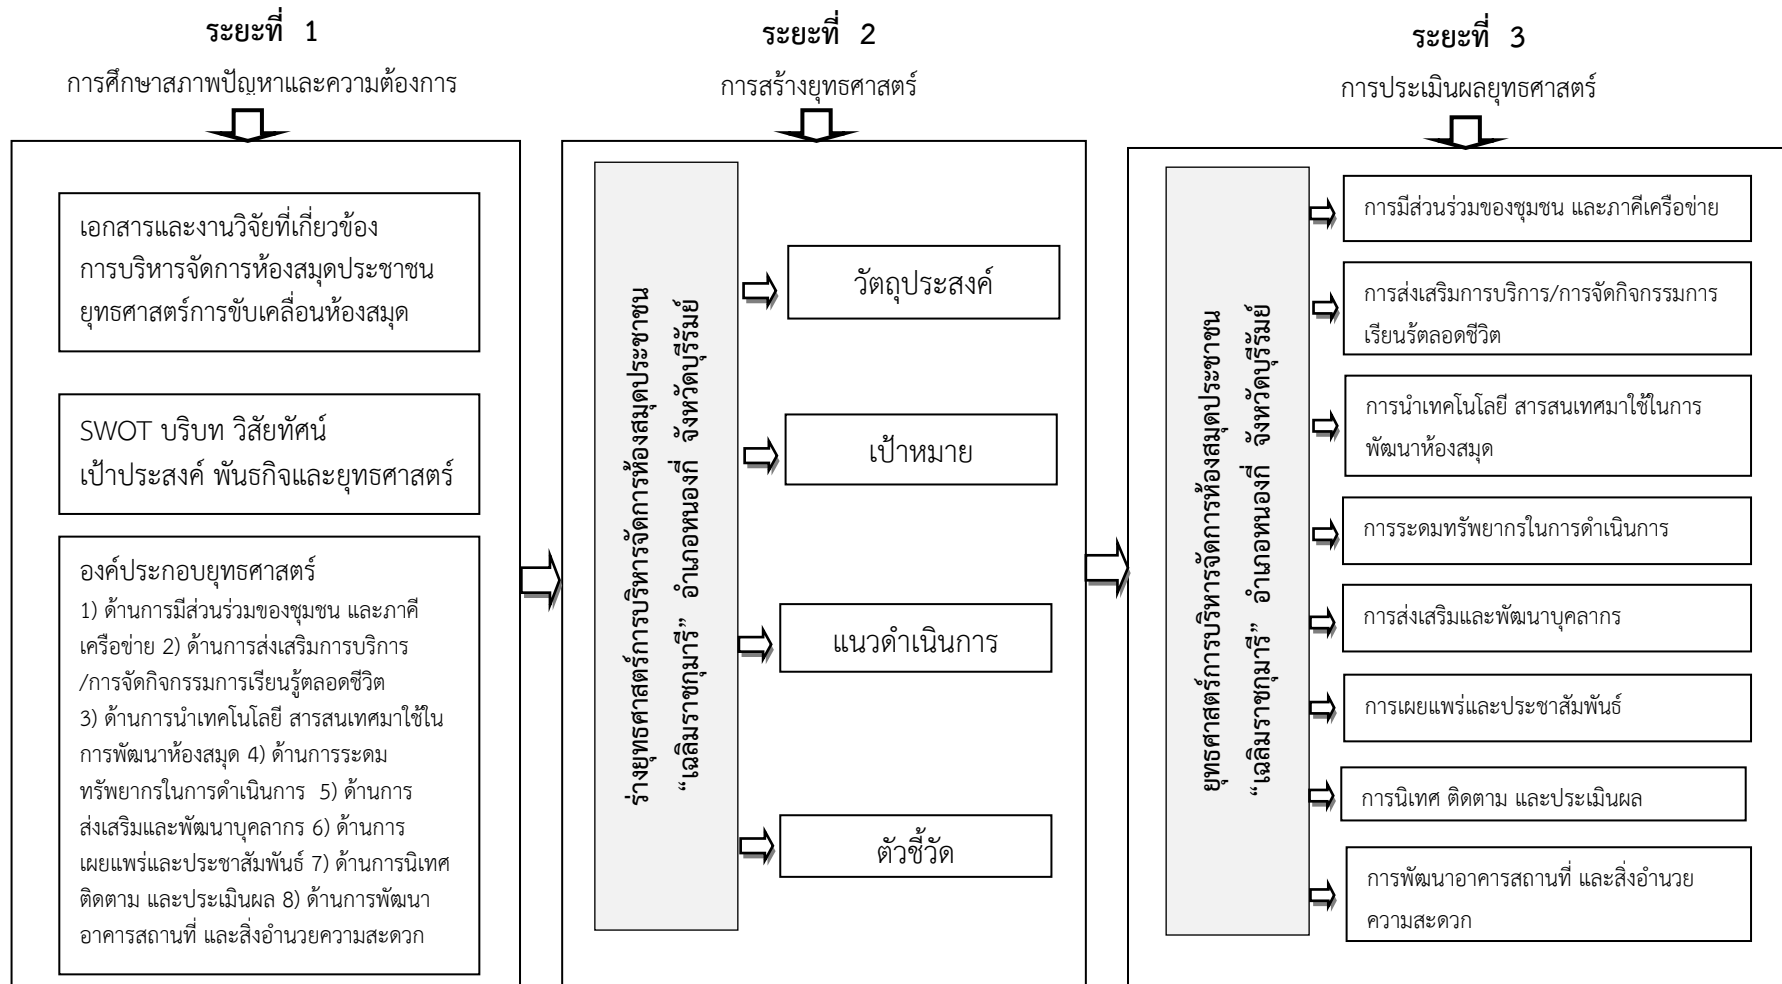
ระยะที่ 1
การศึกษาสภาพปัญหาและความต้องการ

เอกสารและงานวิจัยที่เกี่ยวข้อง การบริหารจัดการห้องสมุดประชาชน ยุทธศาสตร์การขับเคลื่อนห้องสมุด

SWOT บริบท วิสัยทัศน์ เป้าประสงค์ พันธกิจและยุทธศาสตร์

องค์ประกอบยุทธศาสตร์
1) ด้านการมีส่วนร่วมของชุมชน และภาคีเครือข่าย 2) ด้านการส่งเสริมการบริการ /การจัดกิจกรรมการเรียนรู้ตลอดชีวิต 3) ด้านการนำเทคโนโลยี สารสนเทศมาใช้ในการพัฒนาห้องสมุด 4) ด้านการระดมทรัพยากรในการดำเนินการ 5) ด้านการส่งเสริมและพัฒนาบุคลากร 6) ด้านการเผยแพร่และประชาสัมพันธ์ 7) ด้านการนิเทศ ติดตาม และประเมินผล 8) ด้านการพัฒนาอาคารสถานที่ และสิ่งอำนวยความสะดวก

ระยะที่ 2
การสร้างยุทธศาสตร์

ร่างยุทธศาสตร์การบริหารจัดการห้องสมุดประชาชน "เฉลิมราชกุมารี" อำเภอหนองกี่ จังหวัดบุรีรัมย์

วัตถุประสงค์

เป้าหมาย

แนวดำเนินการ

ตัวชี้วัด

ระยะที่ 3
การประเมินผลยุทธศาสตร์

ยุทธศาสตร์การบริหารจัดการห้องสมุดประชาชน "เฉลิมราชกุมารี" อำเภอหนองกี่ จังหวัดบุรีรัมย์

การมีส่วนร่วมของชุมชน และภาคีเครือข่าย

การส่งเสริมการบริการ/การจัดกิจกรรมการเรียนรัตลอดชีวิต

การนำเทคโนโลยี สารสนเทศมาใช้ในการพัฒนาห้องสมุด

การระดมทรัพยากรในการดำเนินการ

การส่งเสริมและพัฒนาบุคลากร

การเผยแพร่และประชาสัมพันธ์

การนิเทศ ติดตาม และประเมินผล

การพัฒนาอาคารสถานที่ และสิ่งอำนวยความสะดวก